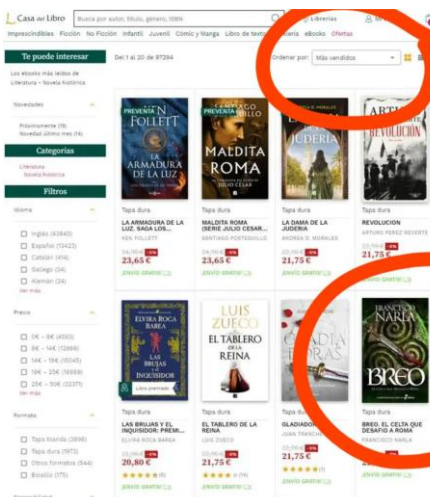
Casa del Libro
Busca por autor, título, género, ISBN
Librerías
Imprescindibles Ficción No Ficción Infantil Juvenil Cómic y Manga Libro de texto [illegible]ería Idiomas eBooks Ofertas

Te puede interesar
Los ebooks más leídos de Literatura - Novela histórica

Novedades
Próximamente (19)
Novedad último mes (14)

Categorías
Literatura
Novela histórica

Filtros

Idioma
Inglés (43840)
Español (15423)
Catalán (414)
Gallego (34)
Alemán (24)
Ver más

Precio
0€ - 8€ (4000)
8€ - 14€ (12886)
14€ - 19€ (10045)
19€ - 25€ (16939)
25€ - 50€ (32371)
Ver más

Formato
Tapa blanda (3896)
Tapa dura (1972)
Otros formatos (544)
Bolsillo (375)

Del 1 al 20 de 87294
Ordenar por: Más vendidos

PREVENTA
KEN FOLLETT
LA ARMADURA DE LA LUZ
Tapa dura
LA ARMADURA DE LA LUZ. SAGA LOS...
KEN FOLLETT
24,90€ -5%
23,65 €
ENVÍO GRATIS

PREVENTA
SANTIAGO POSTEGUILLO
MALDITA ROMA
JULIO CÉSAR
Tapa dura
MALDITA ROMA (SERIE JULIO CESAR...
SANTIAGO POSTEGUILLO
24,90€ -5%
23,65 €
ENVÍO GRATIS

ANDREA G. MORALES
JUDERÍA
Tapa dura
LA DAMA DE LA JUDERIA
ANDREA G. MORALES
-5%
21,75 €
ENVÍO GRATIS

ARTURO PÉREZ-REVERTE
REVOLUCIÓN
Tapa dura
REVOLUCION
ARTURO PEREZ REVERTE
22,90€
21,75 €
ENVÍO GRATIS

ELVIRA ROCA BAREA
LAS BRUJAS Y EL INQUISIDOR
Libro premiado
Tapa dura
LAS BRUJAS Y EL INQUISIDOR: PREMI...
ELVIRA ROCA BAREA
21,90€ -5%
20,80 €
★★★★★ (6)
ENVÍO GRATIS

LUIS ZUECO
EL TABLERO DE LA REINA
Tapa dura
EL TABLERO DE LA REINA
LUIS ZUECO
22,90€ -5%
21,75 €
★★★★★ (14)
ENVÍO GRATIS

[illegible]ADIA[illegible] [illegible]ORAS
Tapa dura
GLADIADOR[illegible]
JUAN TRANCH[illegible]
-5%
21,75 €
★★★★★
ENVÍO GRATIS

FRANCISCO NARLA
BREO
Tapa dura
BREO, EL CELTA QUE DESAFIÓ A ROMA
FRANCISCO NARLA
ENVÍO GRATIS